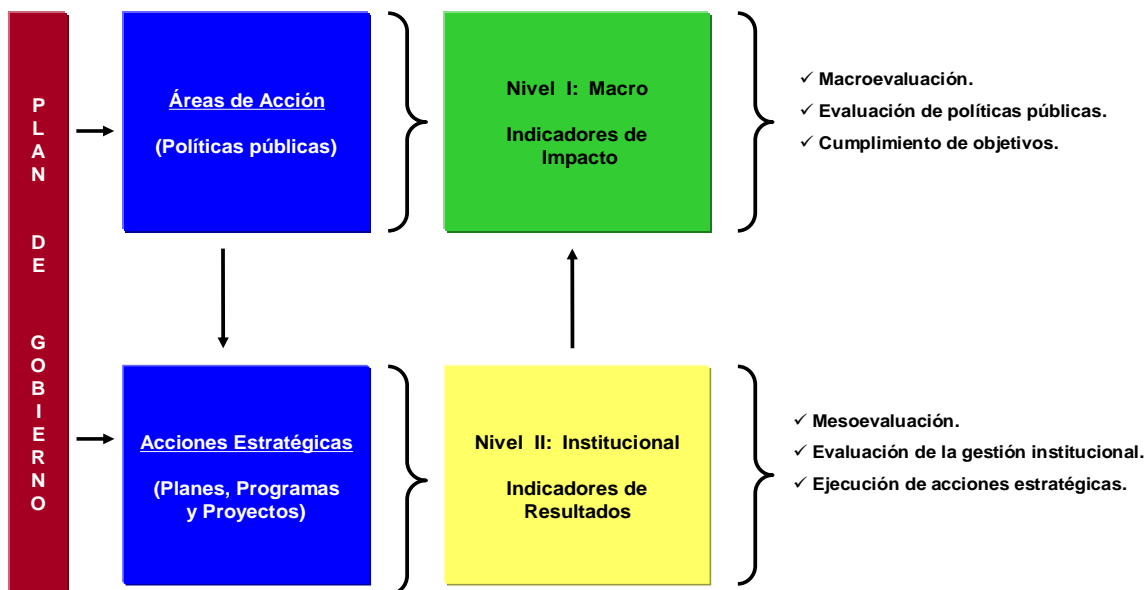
PLAN DE GOBIERNO

Áreas de Acción

(Políticas públicas)

Nivel I: Macro

Indicadores de Impacto

✓ Macroevaluación.
✓ Evaluación de políticas públicas.
✓ Cumplimiento de objetivos.

Acciones Estratégicas

(Planes, Programas y Proyectos)

Nivel II: Institucional

Indicadores de Resultados

✓ Mesoevaluación.
✓ Evaluación de la gestión institucional.
✓ Ejecución de acciones estratégicas.